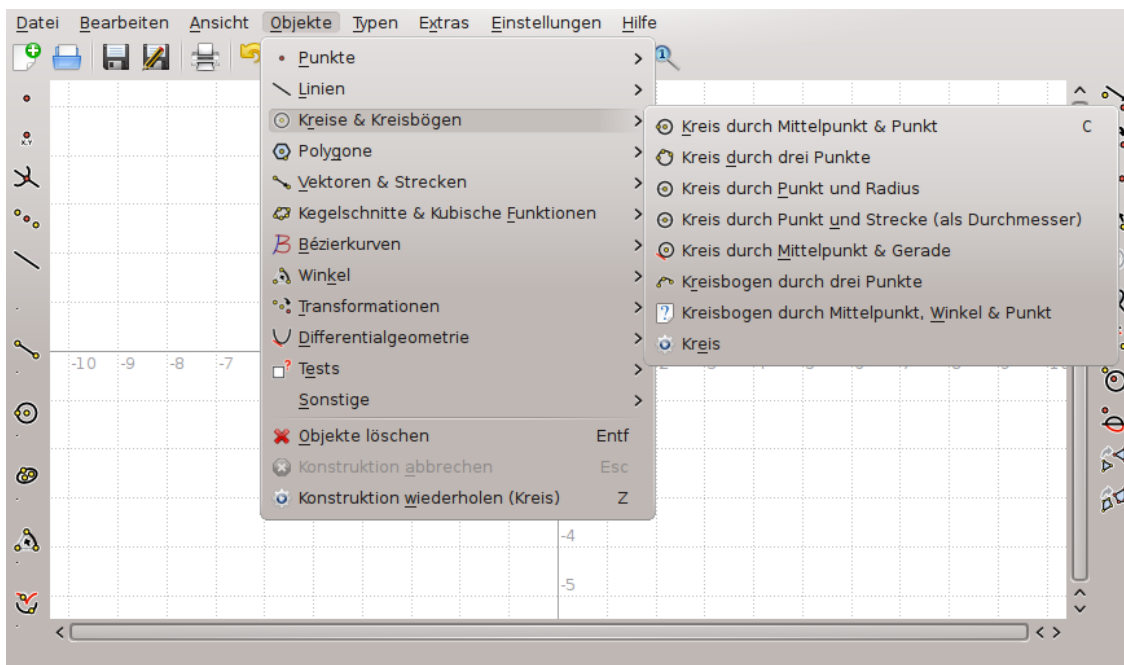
Datei Bearbeiten Ansicht Objekte Typen Extras Einstellungen Hilfe

Punkte
Linien
Kreise & Kreisbögen
Polygone
Vektoren & Strecken
Kegelschnitte & Kubische Funktionen
Bézierkurven
Winkel
Transformationen
Differentialgeometrie
Tests
Sonstige
Objekte löschen Entf
Konstruktion abbrechen Esc
Konstruktion wiederholen (Kreis) Z

Kreis durch Mittelpunkt & Punkt C
Kreis durch drei Punkte
Kreis durch Punkt und Radius
Kreis durch Punkt und Strecke (als Durchmesser)
Kreis durch Mittelpunkt & Gerade
Kreisbogen durch drei Punkte
Kreisbogen durch Mittelpunkt, Winkel & Punkt
Kreis

-10 -9 -8 -7
-4
-5